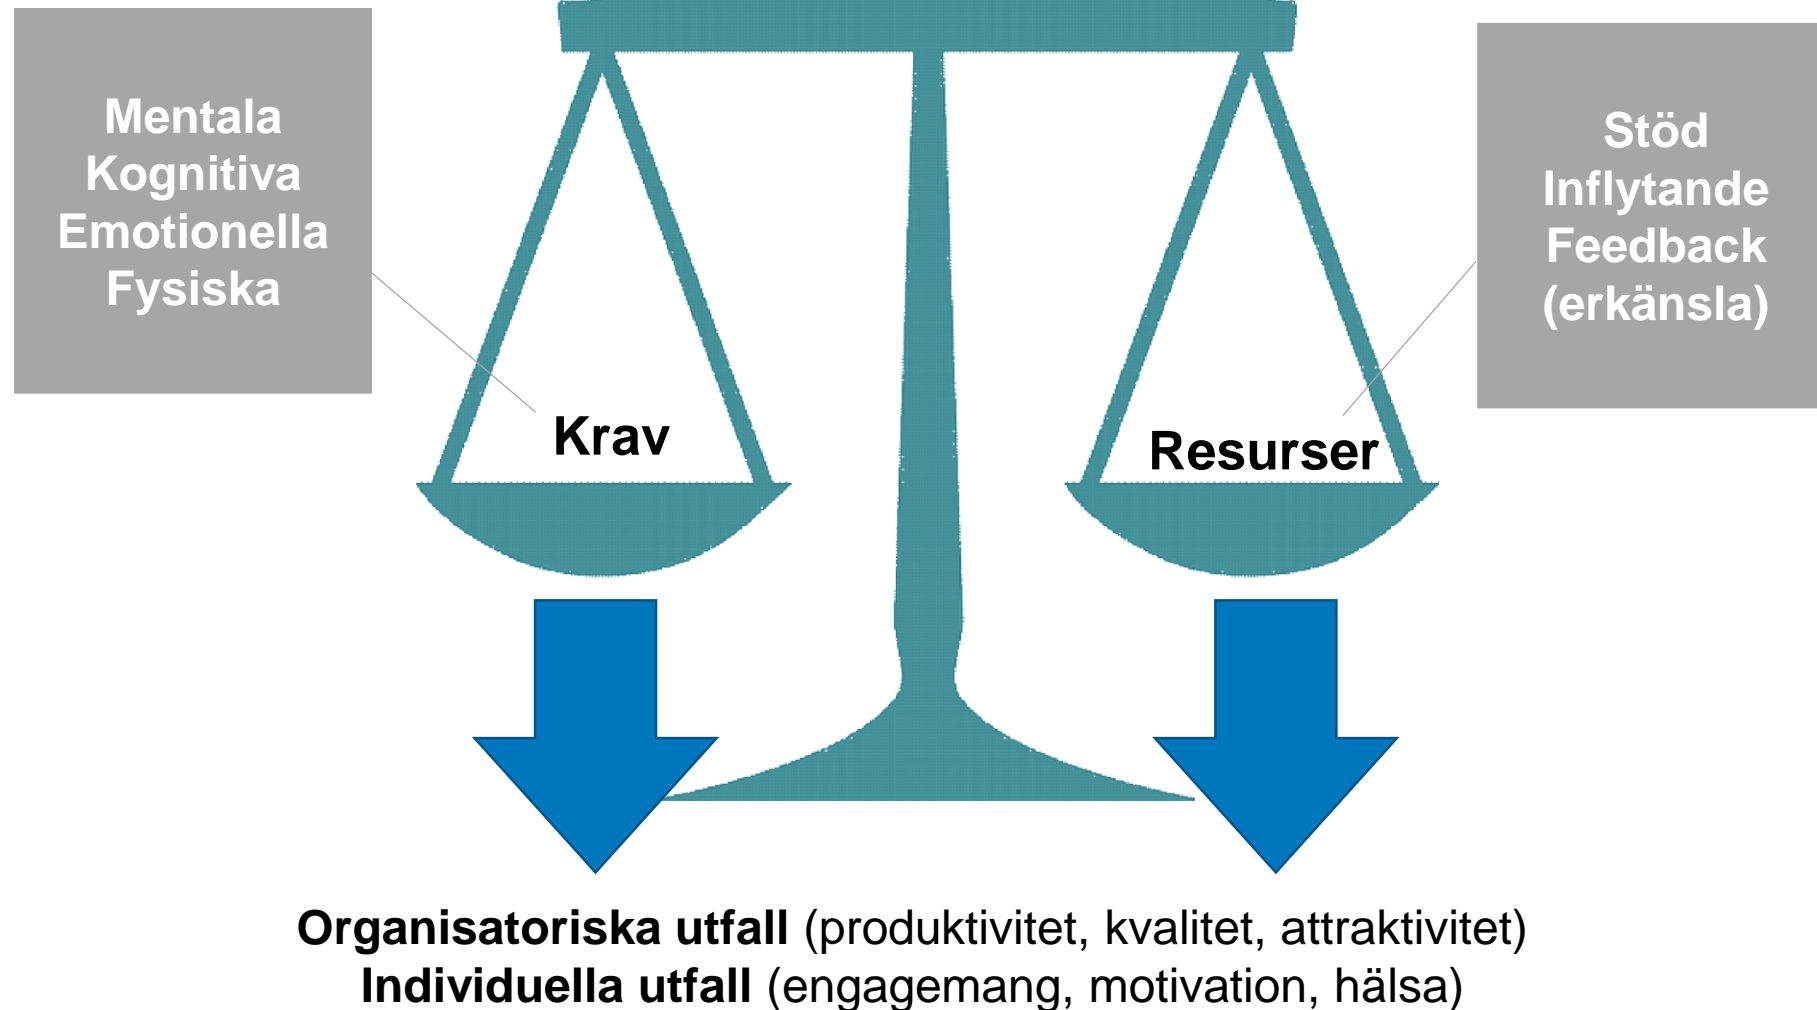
Mentala
Kognitiva
Emotionella
Fysiska

Stöd
Inflytande
Feedback
(erkänsla)

Krav

Resurser

**Organisatoriska utfall** (produktivitet, kvalitet, attraktivitet)
**Individuella utfall** (engagemang, motivation, hälsa)